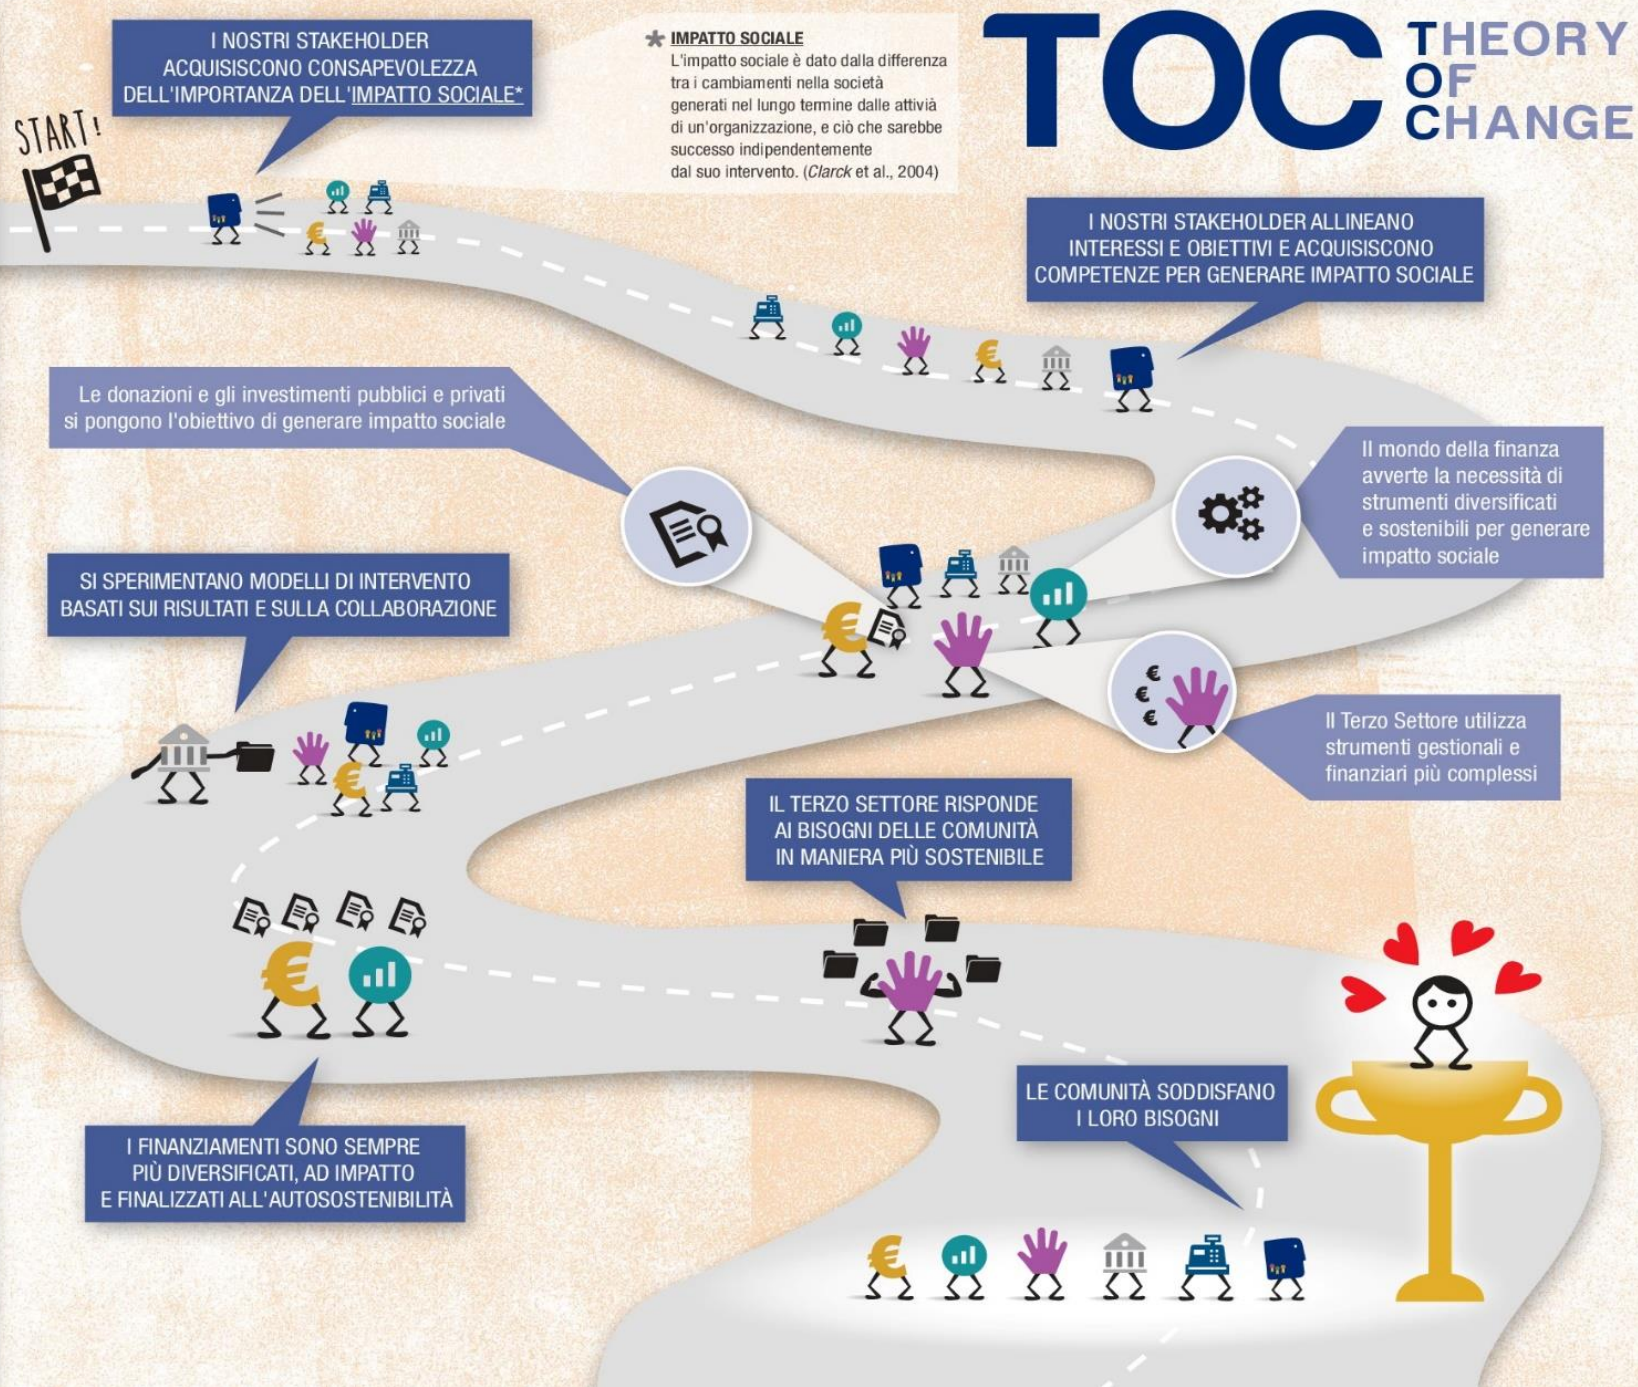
TOC THEORY OF CHANGE

* IMPATTO SOCIALE
L'impatto sociale è dato dalla differenza tra i cambiamenti nella società generati nel lungo termine dalle attiviá di un'organizzazione, e ciò che sarebbe successo indipendentemente dal suo intervento. (Clarck et al., 2004)

START!

I NOSTRI STAKEHOLDER ACQUISISCONO CONSAPEVOLEZZA DELL'IMPORTANZA DELL'IMPATTO SOCIALE*

I NOSTRI STAKEHOLDER ALLINEANO INTERESSI E OBIETTIVI E ACQUISISCONO COMPETENZE PER GENERARE IMPATTO SOCIALE

Le donazioni e gli investimenti pubblici e privati si pongono l'obiettivo di generare impatto sociale

Il mondo della finanza avverte la necessità di strumenti diversificati e sostenibili per generare impatto sociale

SI SPERIMENTANO MODELLI DI INTERVENTO BASATI SUI RISULTATI E SULLA COLLABORAZIONE

Il Terzo Settore utilizza strumenti gestionali e finanziari più complessi

IL TERZO SETTORE RISPONDE AI BISOGNI DELLE COMUNITÀ IN MANIERA PIÙ SOSTENIBILE

LE COMUNITÀ SODDISFANO I LORO BISOGNI

I FINANZIAMENTI SONO SEMPRE PIÙ DIVERSIFICATI, AD IMPATTO E FINALIZZATI ALL'AUTOSOSTENIBILITÀ